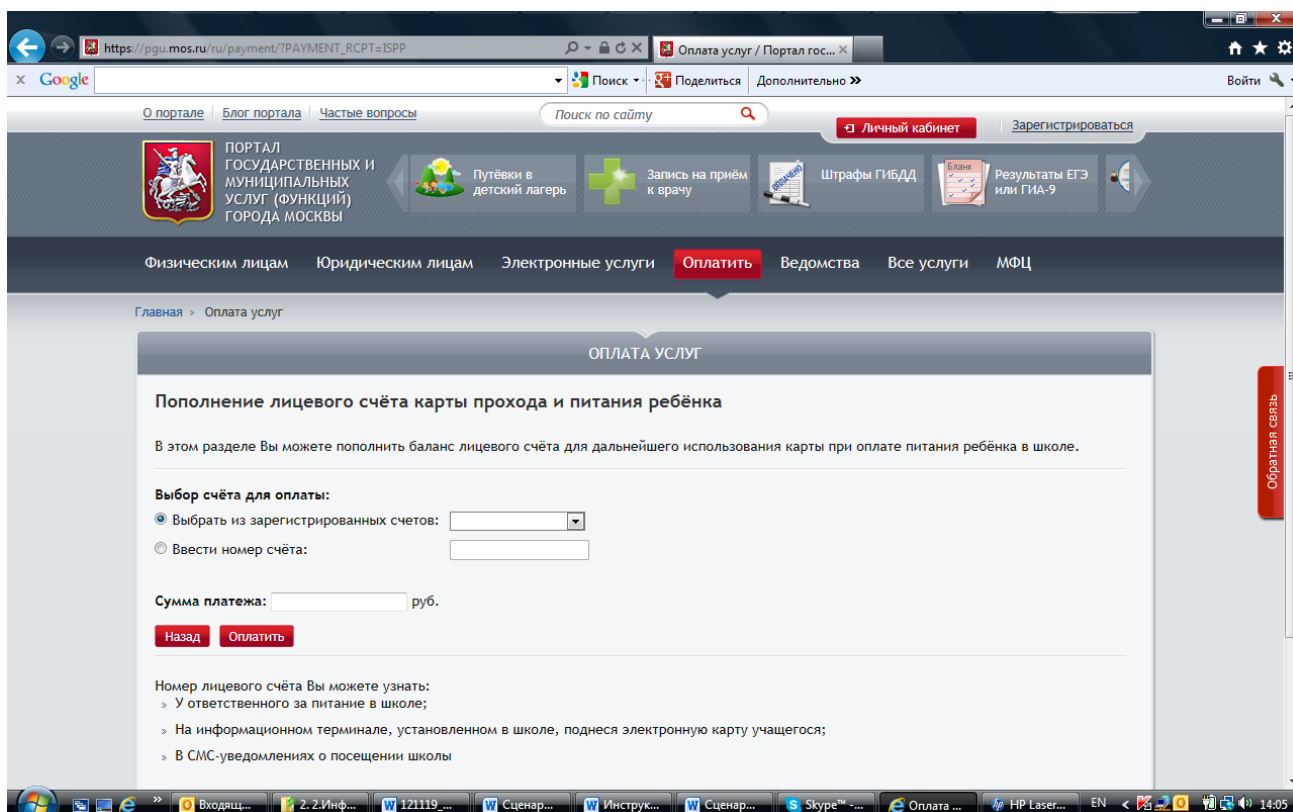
https://pgu.mos.ru/ru/payment/?PAYMENT_RCPT=ISPP

Оплата услуг / Портал гос...

Google

Поиск

Поделиться

Дополнительно »

Войти

О портале | Блог портала | Частые вопросы

Поиск по сайту

Личный кабинет

Зарегистрироваться

ПОРТАЛ ГОСУДАРСТВЕННЫХ И МУНИЦИПАЛЬНЫХ УСЛУГ (ФУНКЦИЙ) ГОРОДА МОСКВЫ

Путёвки в детский лагерь

Запись на приём к врачу

Штрафы ГИБДД

Результаты ЕГЭ или ГИА-9

Физическим лицам | Юридическим лицам | Электронные услуги | Оплатить | Ведомства | Все услуги | МФЦ

Главная > Оплата услуг

ОПЛАТА УСЛУГ

Пополнение лицевого счёта карты прохода и питания ребёнка

В этом разделе Вы можете пополнить баланс лицевого счёта для дальнейшего использования карты при оплате питания ребёнка в школе.

Выбор счёта для оплаты:

Выбрать из зарегистрированных счетов:

Ввести номер счёта:

Сумма платежа: руб.

Назад

Оплатить

Номер лицевого счёта Вы можете узнать:

» У ответственного за питание в школе;

» На информационном терминале, установленном в школе, поднеся электронную карту учащегося;

» В СМС-уведомлениях о посещении школы

Обратная связь

Входящ... | 2. 2.Инф... | 121119_... | Сценар... | Инструк... | Сценар... | Skype™ -... | Оплата ... | HP Laser... | EN | 14:05